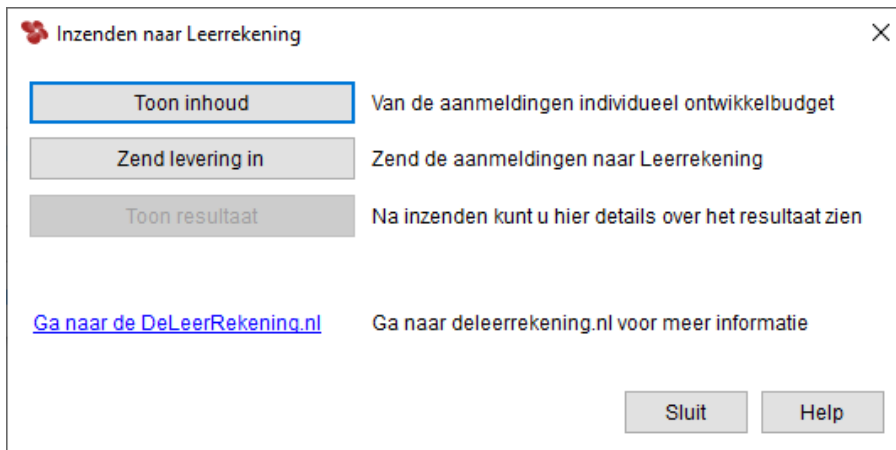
Inzenden naar Leerrekening

×

Toon inhoud
Van de aanmeldingen individueel ontwikkelbudget

Zend levering in
Zend de aanmeldingen naar Leerrekening

Toon resultaat
Na inzenden kunt u hier details over het resultaat zien

Ga naar de DeLeerRekening.nl
Ga naar deleerrekening.nl voor meer informatie

Sluit
Help